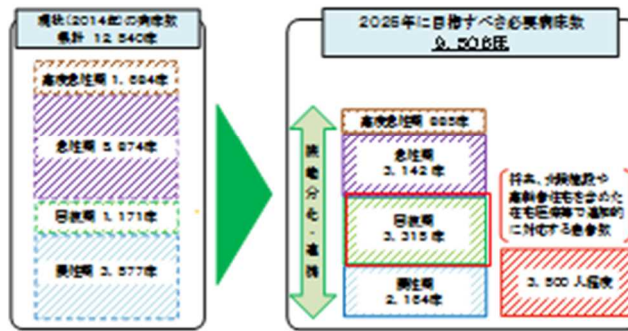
現状（2014年）の病床数
合計 12,540床

高度急性期 1,684床

急性期 5,874床

回復期 1,171床

慢性期 3,577床

2025年に目指すべき必要病床数
9,508床

病床分化・連携

高度急性期 868床

急性期 3,142床

回復期 3,315床

慢性期 2,184床

将来、介護施設や高齢者住宅を含めた在宅医療等で追加的に対応する患者数

3,500 人程度